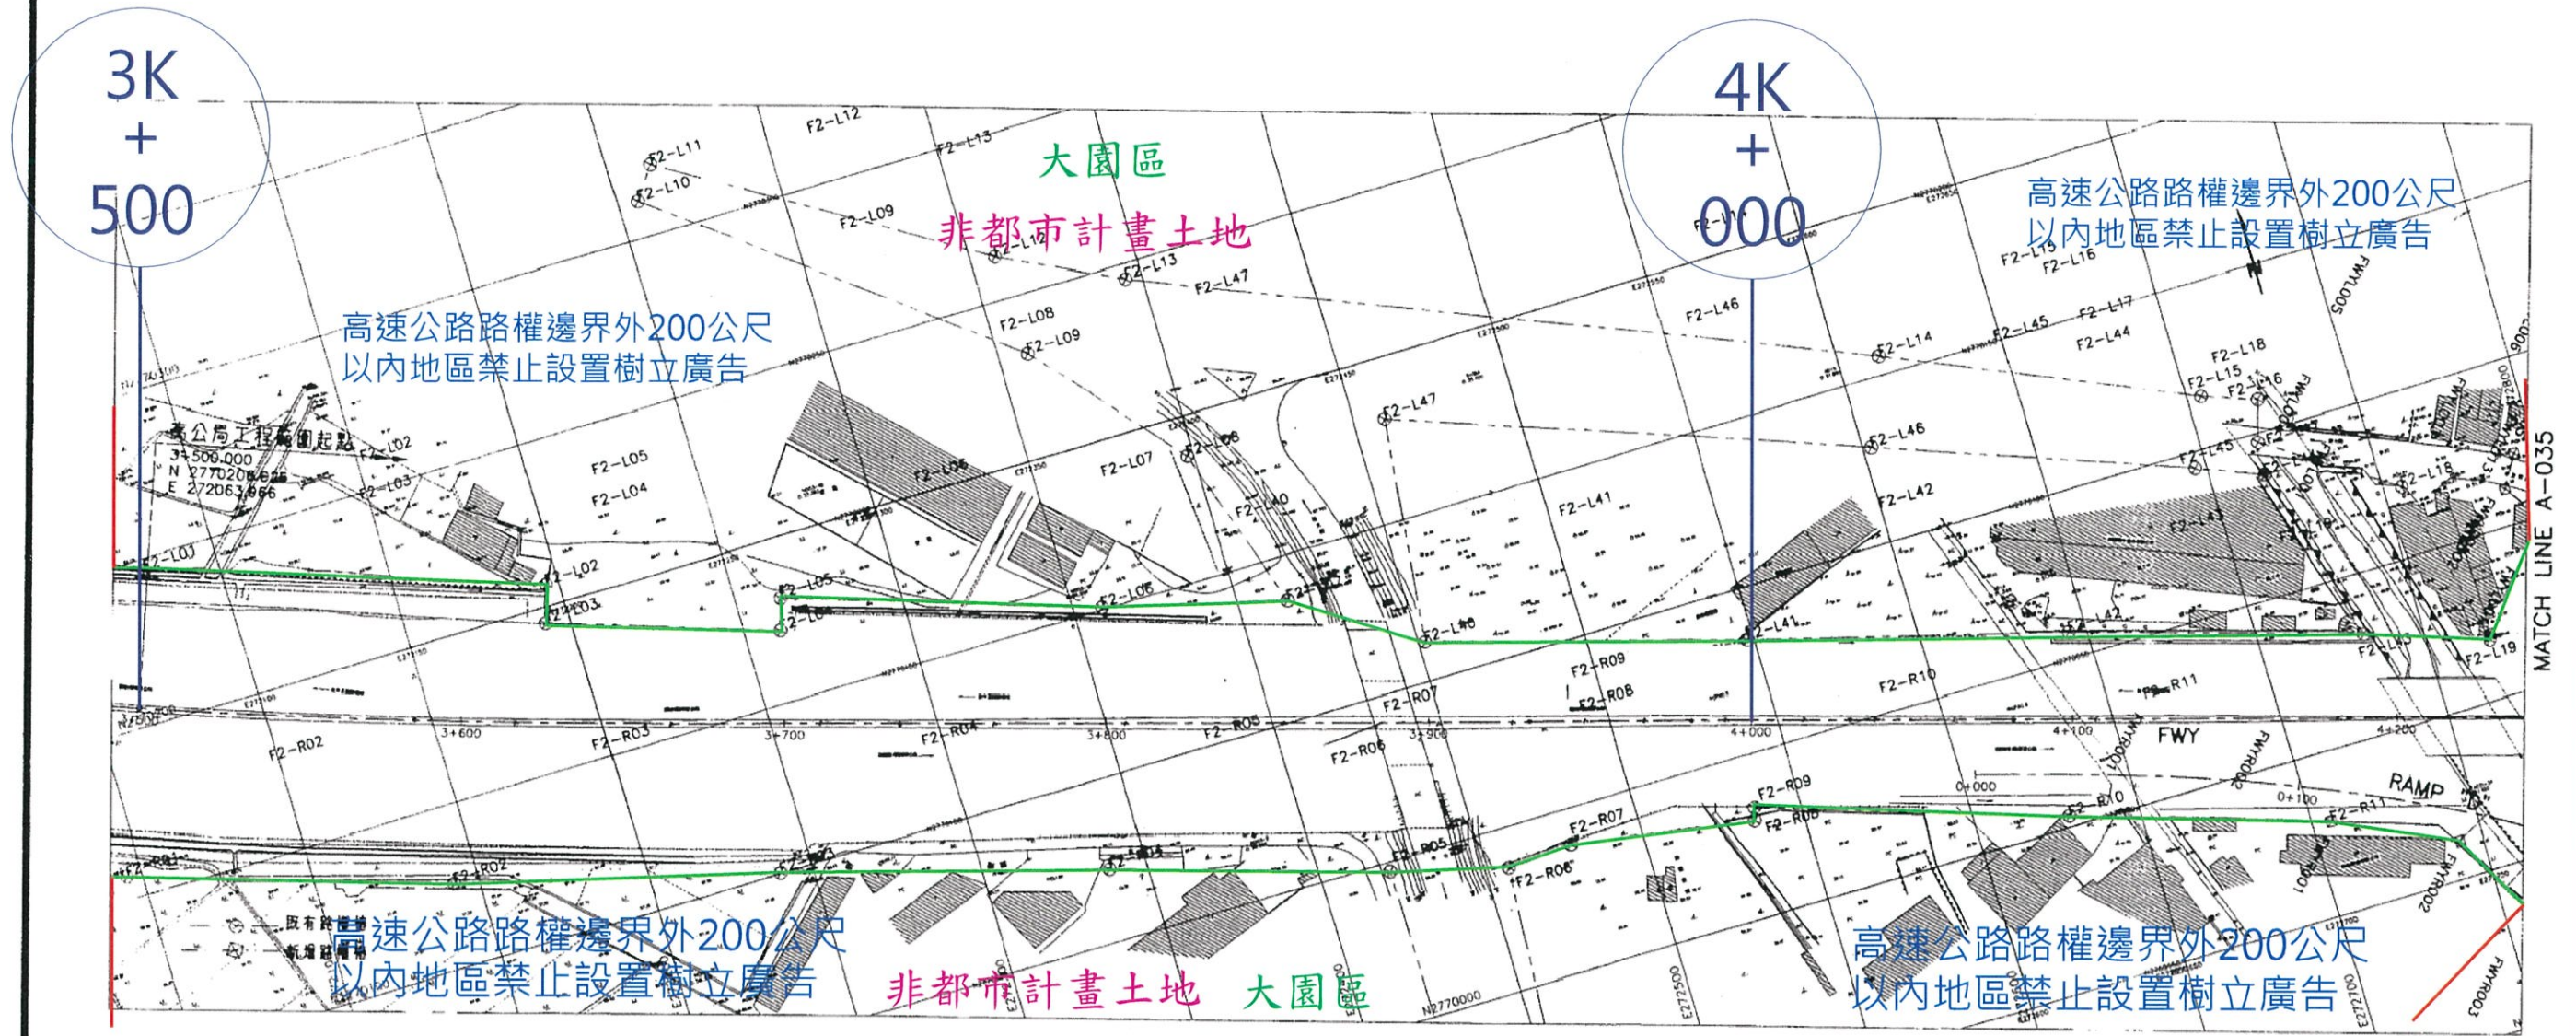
3K
+
500

4K
+
000

大園區

非都市計畫土地

高速公路路權邊界外200公尺
以內地區禁止設置樹立廣告

高速公路路權邊界外200公尺
以內地區禁止設置樹立廣告

高公局工程範圍起點
3+500.000
N 2770208.625
E 272063.966

F2-L11
F2-L10
F2-L12
F2-L13
F2-L09
F2-L12
F2-L13
F2-L47
F2-L08
F2-L09
F2-L05
F2-L04
F2-L03
F2-L02
F2-L01
F2-L06
F2-L07
F2-L46
F2-L47
F2-L41
F2-L42
F2-L46
F2-L14
F2-L45
F2-L17
F2-L44
F2-L15
F2-L16
F2-L18
F2-L43
F2-L19
F2-L40
F2-L06
F2-L05
F2-L03
F2-L02

MATCH LINE A-035

FWY
RAMP
F2-R02
F2-R03
F2-R04
F2-R05
F2-R06
F2-R07
F2-R08
F2-R09
F2-R10
F2-R11
3+600
3+700
3+800
3+900
4+000
4+100
4+200
0+000
0+100
F2-R02
F2-R05
F2-R06
F2-R07
F2-R08
F2-R09
F2-R10
F2-R11

既有路權樁
新增路權樁

高速公路路權邊界外200公尺
以內地區禁止設置樹立廣告

非都市計畫土地　大園區

高速公路路權邊界外200公尺
以內地區禁止設置樹立廣告

N2770000
E272500
E272100